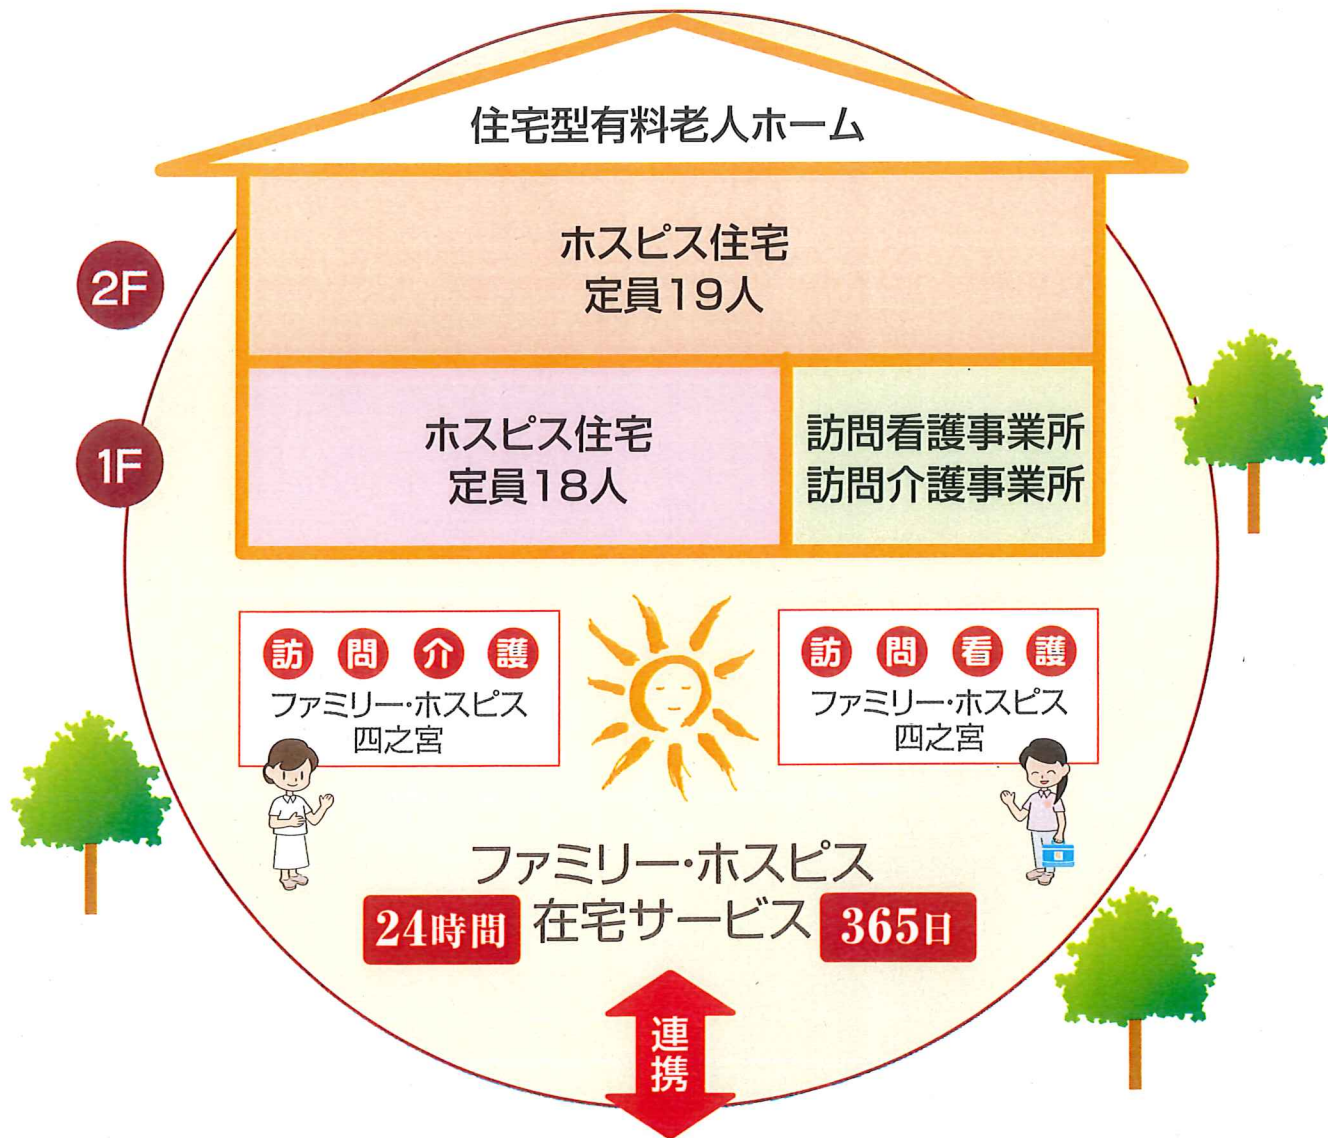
住宅型有料老人ホーム

2F

ホスピス住宅
定員19人

1F

ホスピス住宅
定員18人

訪問看護事業所
訪問介護事業所

訪 問 介 護
ファミリー・ホスピス
四之宮

訪 問 看 護
ファミリー・ホスピス
四之宮

ファミリー・ホスピス
24時間 在宅サービス 365日

連携